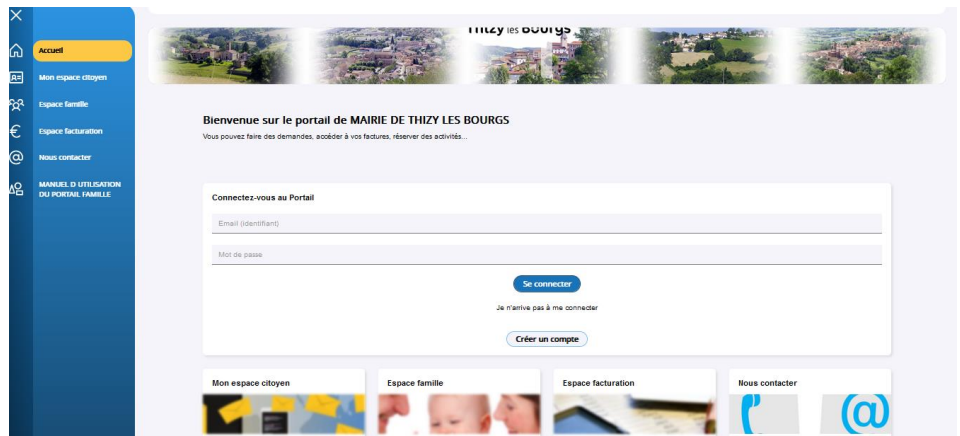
Accueil

Mon espace citoyen

Espace famille

Espace facturation

Nous contacter

MANUEL D UTILISATION DU PORTAIL FAMILLE

Thizy les Bourgs

Bienvenue sur le portail de MAIRIE DE THIZY LES BOURGS

Vous pouvez faire des demandes, accéder à vos factures, réserver des activités...

Connectez-vous au Portail

Email (identifiant)

Mot de passe

Se connecter

Je n'arrive pas à me connecter

Créer un compte

Mon espace citoyen

Espace famille

Espace facturation

Nous contacter